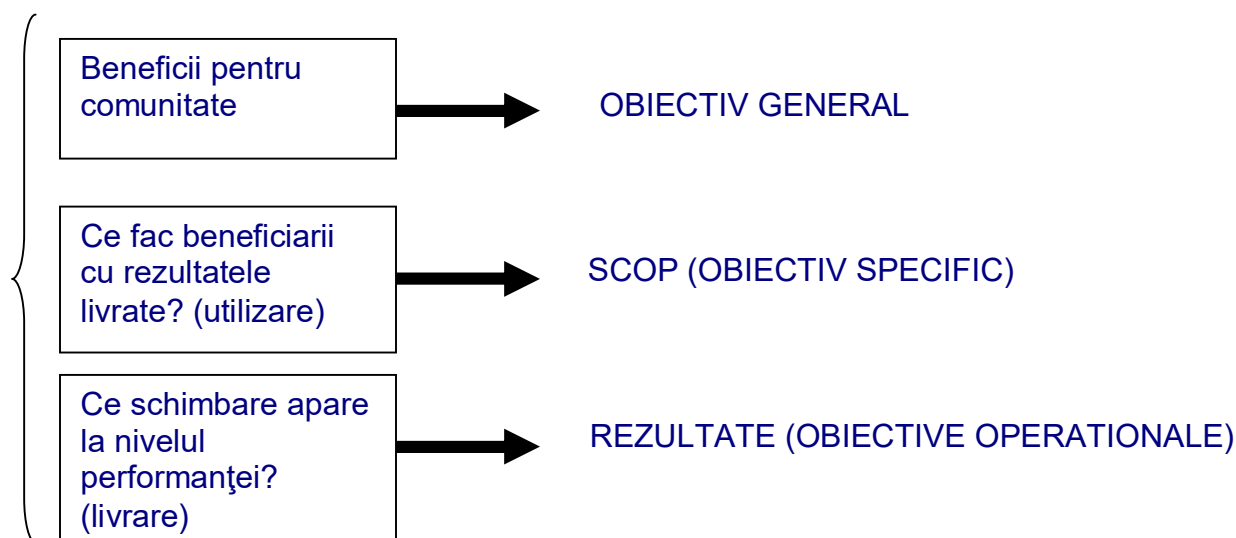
Beneficii pentru comunitate

OBIECTIV GENERAL

Ce fac beneficiarii cu rezultatele livrate? (utilizare)

SCOP (OBIECTIV SPECIFIC)

Ce schimbare apare la nivelul performanţei? (livrare)

REZULTATE (OBIECTIVE OPERATIONALE)